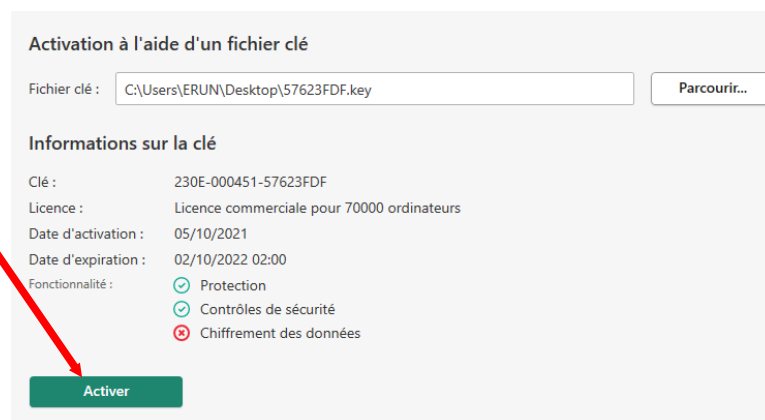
Activation à l'aide d'un fichier clé

Fichier clé : C:\Users\ERUN\Desktop\57623FDF.key

Parcourir...

Informations sur la clé

| | |
|---|---|
| Clé : | 230E-000451-57623FDF |
| Licence : | Licence commerciale pour 70000 ordinateurs |
| Date d'activation : | 05/10/2021 |
| Date d'expiration : | 02/10/2022 02:00 |
| Fonctionnalité : | Protection |
| | Contrôles de sécurité |
| | Chiffrement des données |

Activer